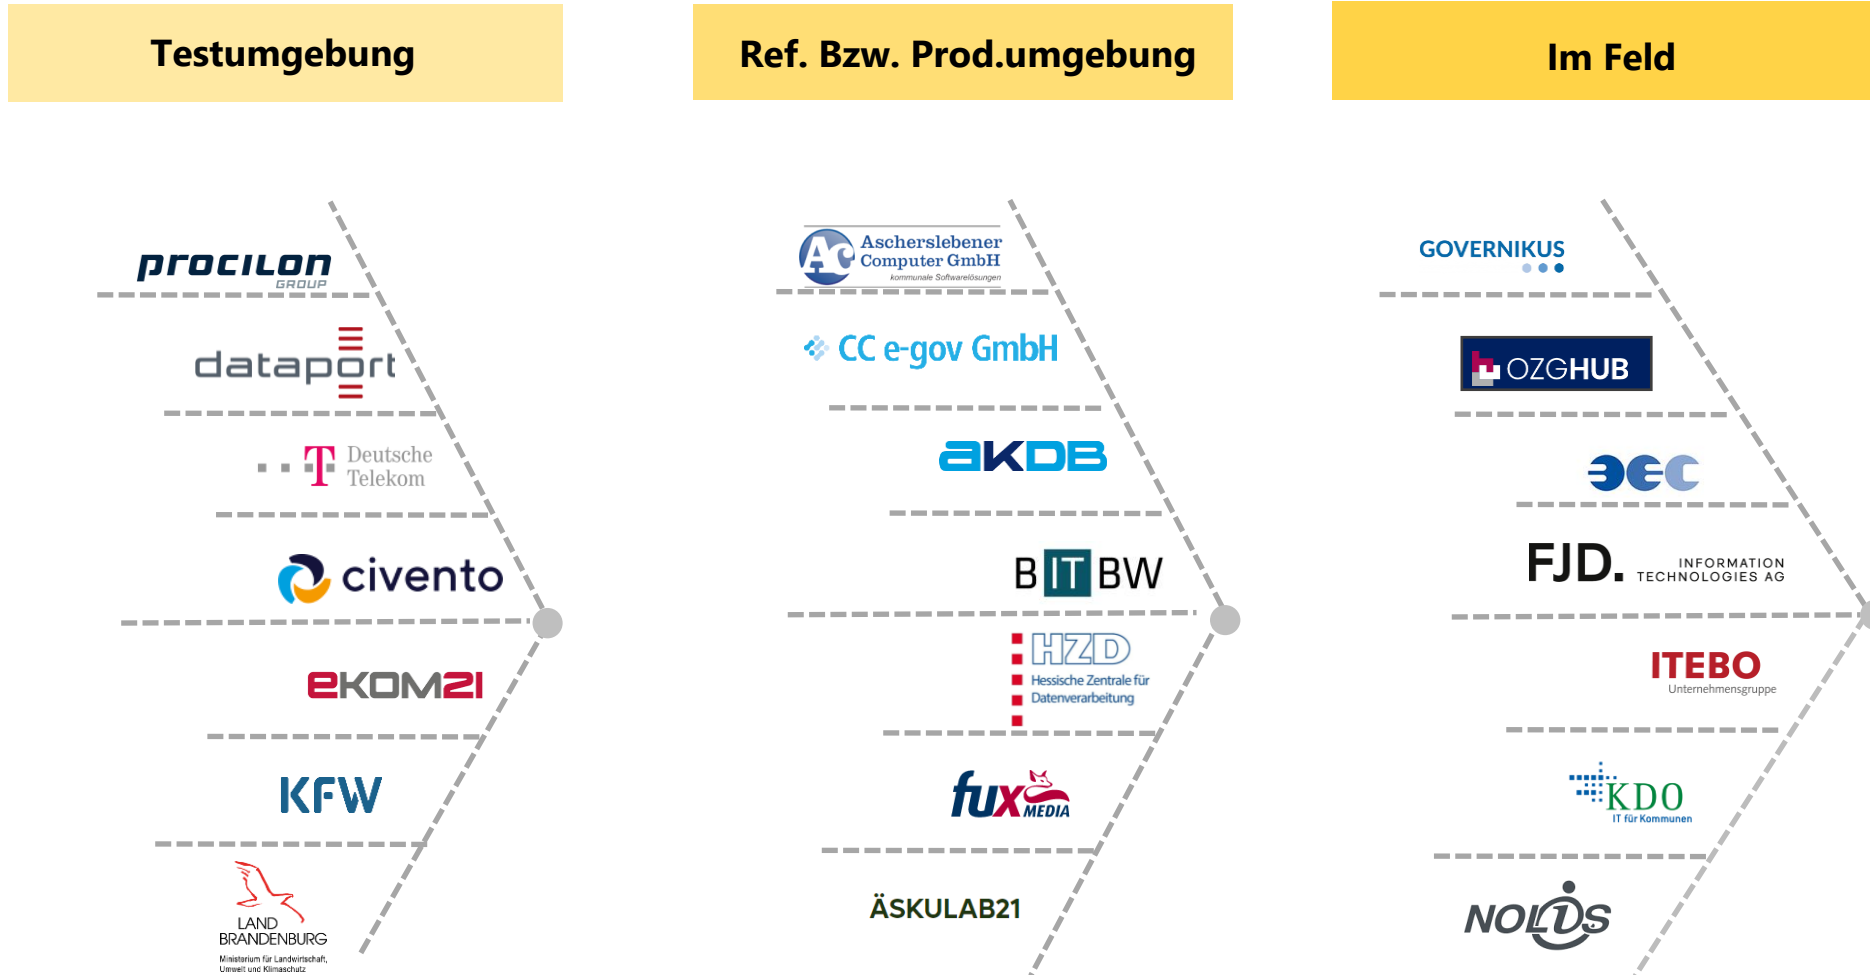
Testumgebung

Ref. Bzw. Prod.umgebung

Im Feld

procilon GROUP

dataport

T Deutsche Telekom

civento

eKOM21

KFW

LAND BRANDENBURG
Ministerium für Landwirtschaft, Umwelt und Klimaschutz

Ascherslebener Computer GmbH
kommunale Softwarelösungen

CC e-gov GmbH

AKDB

B IT BW

HZD
Hessische Zentrale für Datenverarbeitung

fux MEDIA

ÄSKULAB21

GOVERNIKUS

OZGHUB

FJD. INFORMATION TECHNOLOGIES AG

ITEBO
Unternehmensgruppe

KDO
IT für Kommunen

NOLIS